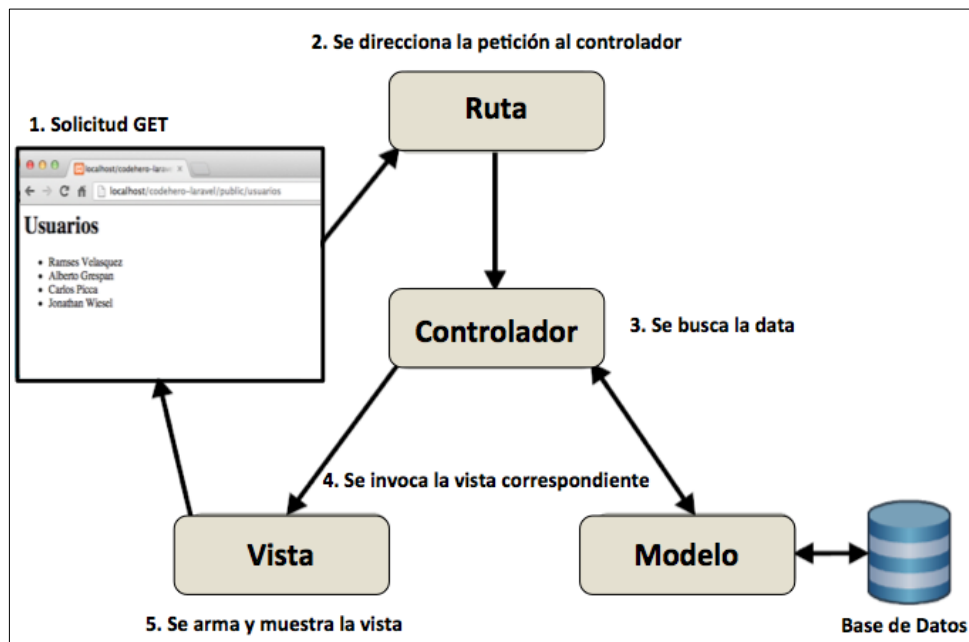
2. Se direcciona la petición al controlador

Ruta

1. Solicitud GET

localhost/codehero-laravel ×

localhost/codehero-laravel/public/usuarios

Usuarios

- Ramses Velasquez
- Alberto Grespan
- Carlos Picca
- Jonathan Wiesel

Controlador

3. Se busca la data

4. Se invoca la vista correspondiente

Vista

Modelo

Base de Datos

5. Se arma y muestra la vista